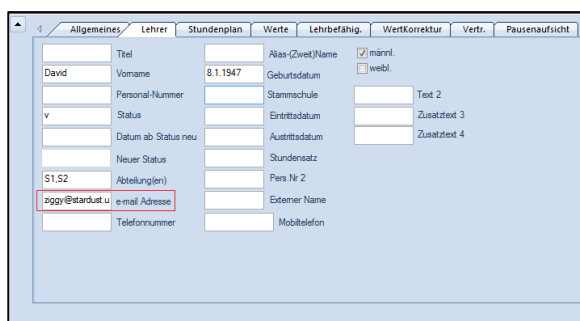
Allgemeines | Lehrer | Stundenplan | Werte | Lehrbefähig. | WertKorrektur | Vertr. | Pausenaufsicht

Titel
David Vorname
Personal-Nummer
v Status
Datum ab Status neu
Neuer Status
S1,S2 Abteilung(en)
ziggy@stardust.u e-mail Adresse
Telefonnummer

Alias-(Zweit)Name
8.1.1947 Geburtsdatum
Stammschule
Eintrittsdatum
Austrittsdatum
Stundensatz
Pers.Nr 2
Externer Name
Mobiltelefon

männl.
weibl.

Text 2
Zusatztext 3
Zusatztext 4